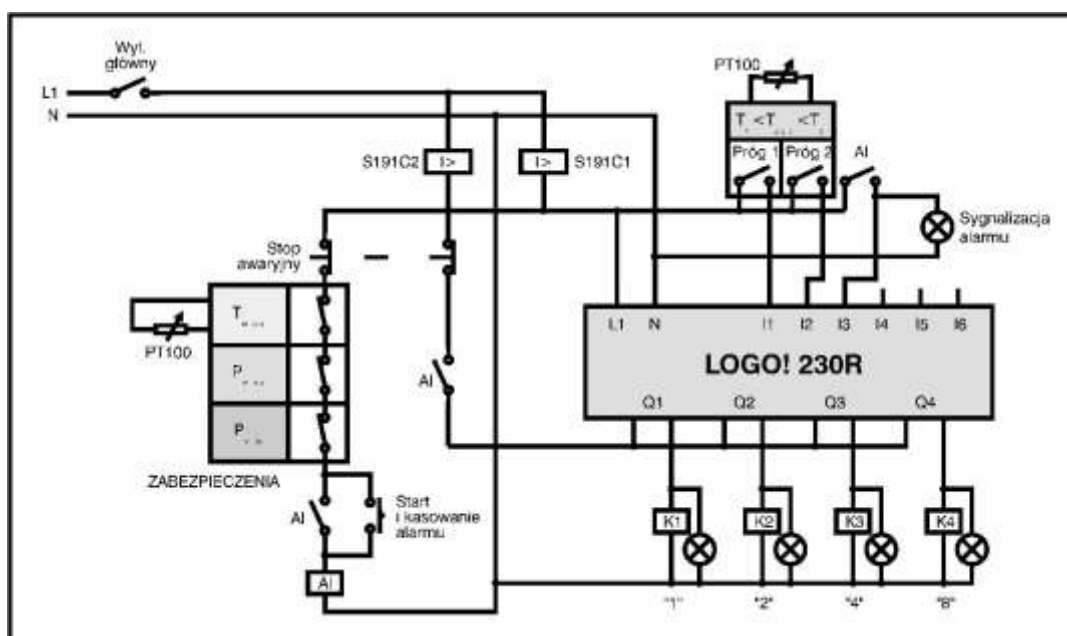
Wył. główny

L1

N

PT100

$T_1 < T$ $< T_2$

Próg 1 Próg 2 Al

S191C2 I> I> S191C1

Sygnalizacja alarmu

Stop awaryjny

T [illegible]

PT100

P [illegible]

P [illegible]

Al

L1 N I1 I2 I3 I4 I5 I6

LOGO! 230R

Q1 Q2 Q3 Q4

ZABEZPIECZENIA

Al

Start i kasowanie alarmu

Al

K1 K2 K3 K4

"1" "2" "4" "8"